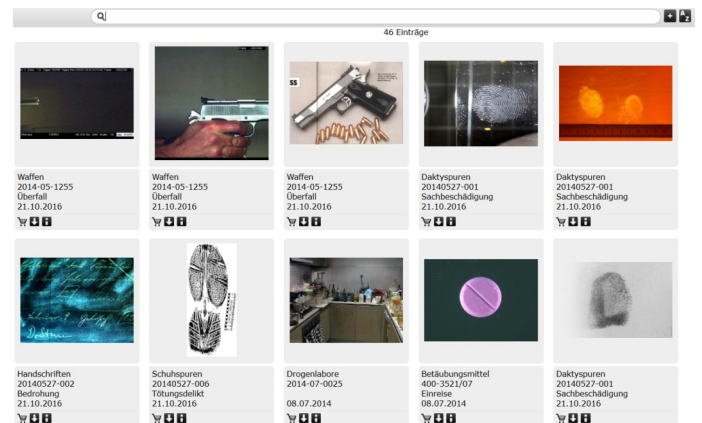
Q|

46 Einträge

Waffen
2014-05-1255
Überfall
21.10.2016

Waffen
2014-05-1255
Überfall
21.10.2016

Waffen
2014-05-1255
Überfall
21.10.2016

Daktyspuren
20140527-001
Sachbeschädigung
21.10.2016

Daktyspuren
20140527-001
Sachbeschädigung
21.10.2016

Handschriften
20140527-002
Bedrohung
21.10.2016

Schuhspuren
20140527-006
Tötungsdelikt
21.10.2016

Drogenlabore
2014-07-0025

08.07.2014

Betäubungsmittel
400-3521/07
Einreise
08.07.2014

Daktyspuren
20140527-001
Sachbeschädigung
21.10.2016